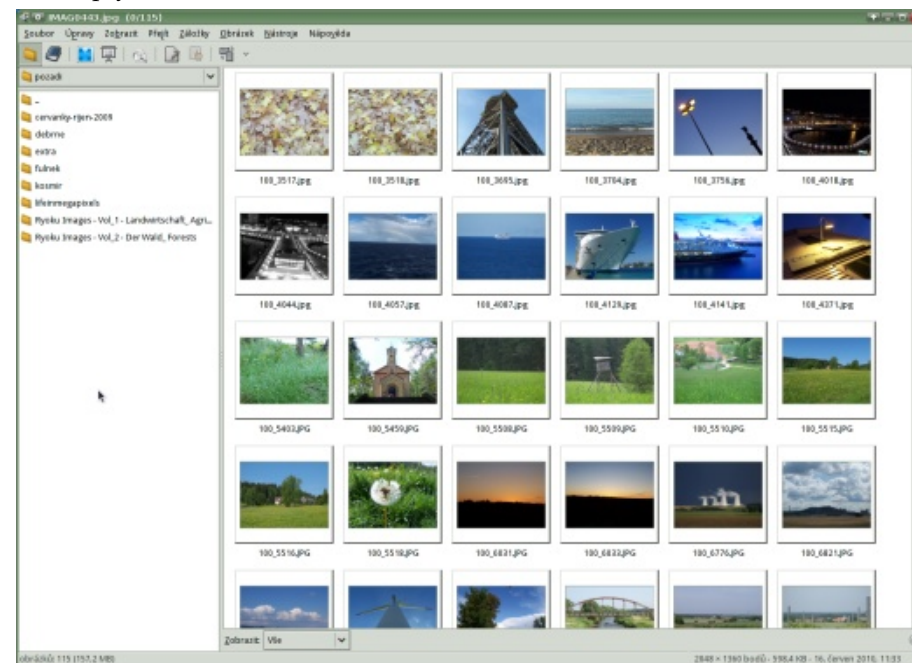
IMAG0443.jpg (0/115)

Soubor Úpravy Zobrazit Přejít Záložky Obrázek Nástroje Nápověda

pozadi

..
cervanky-rijen-2009
debrne
extra
fulnek
kosmir
lifeinmegapixels
Ryoku Images - Vol_1 - Landwirtschaft_Agri...
Ryoku Images - Vol_2 - Der Wald_Forests

100_3517.jpg
100_3518.jpg
100_3695.jpg
100_3764.jpg
100_3756.jpg
100_4018.jpg
100_4044.jpg
100_4057.jpg
100_4087.jpg
100_4129.jpg
100_4141.jpg
100_4371.jpg
100_5403.JPG
100_5459.JPG
100_5508.JPG
100_5509.JPG
100_5510.JPG
100_5515.JPG
100_5516.JPG
100_5519.JPG
100_6831.JPG
100_6832.JPG
100_6776.JPG
100_6821.JPG

Zobrazit: Vše

obrázků: 115 (157,2 MB)

2848 × 1360 bodů - 598,4 KB - 16. červen 2010, 11:33